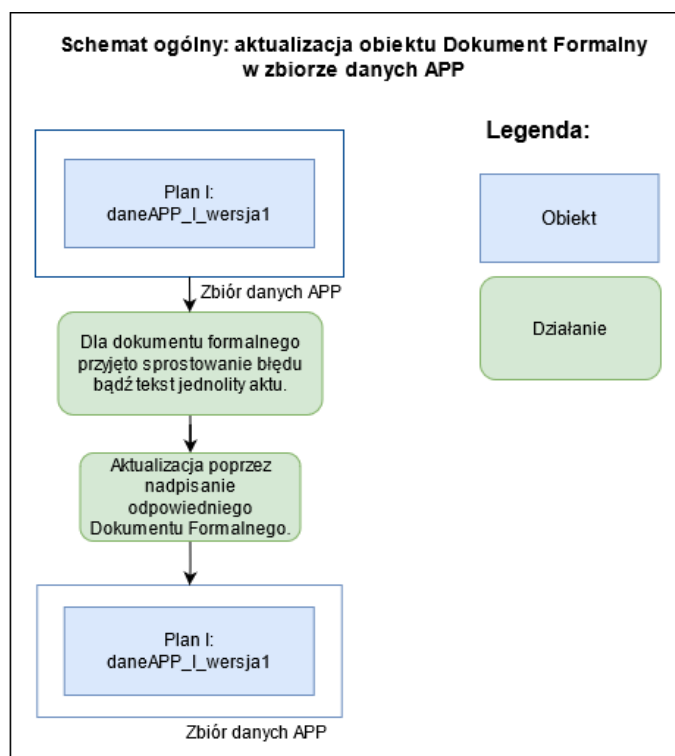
Schemat ogólny: aktualizacja obiektu Dokument Formalny w zbiorze danych APP

Plan I:
daneAPP_I_wersja1

Zbiór danych APP

Dla dokumentu formalnego przyjęto sprostowanie błędu bądź tekst jednolity aktu.

Aktualizacja poprzez nadpisanie odpowiedniego Dokumentu Formalnego.

Plan I:
daneAPP_I_wersja1

Zbiór danych APP

Legenda:

Obiekt

Działanie